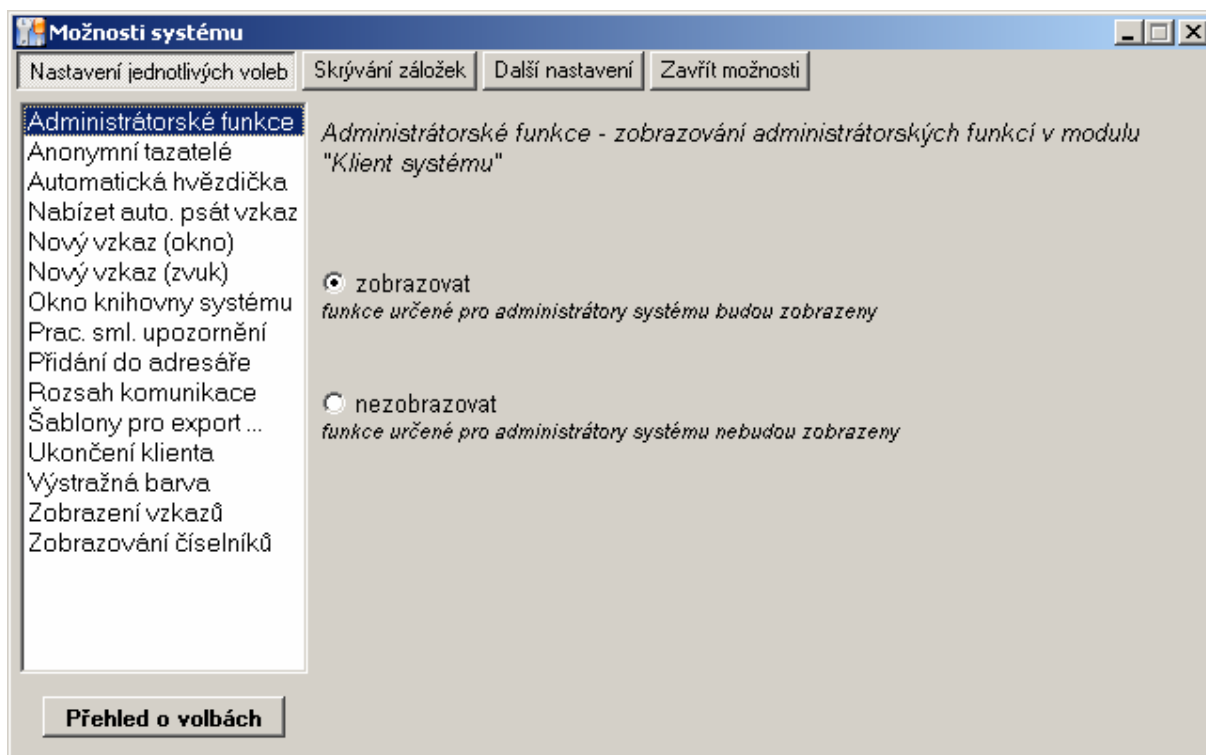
Možnosti systému

Nastavení jednotlivých voleb | Skrývání záložek | Další nastavení | Zavřít možnosti

Administrátorské funkce
Anonymní tazatelé
Automatická hvězdička
Nabízet auto. psát vzkaz
Nový vzkaz (okno)
Nový vzkaz (zvuk)
Okno knihovny systému
Prac. sml. upozornění
Přidání do adresáře
Rozsah komunikace
Šablony pro export ...
Ukončení klienta
Výstražná barva
Zobrazení vzkazů
Zobrazování číselníků

Administrátorské funkce - zobrazování administrátorských funkcí v modulu "Klient systému"

zobrazovat
funkce určené pro administrátory systému budou zobrazeny

nezobrazovat
funkce určené pro administrátory systému nebudou zobrazeny

Přehled o volbách